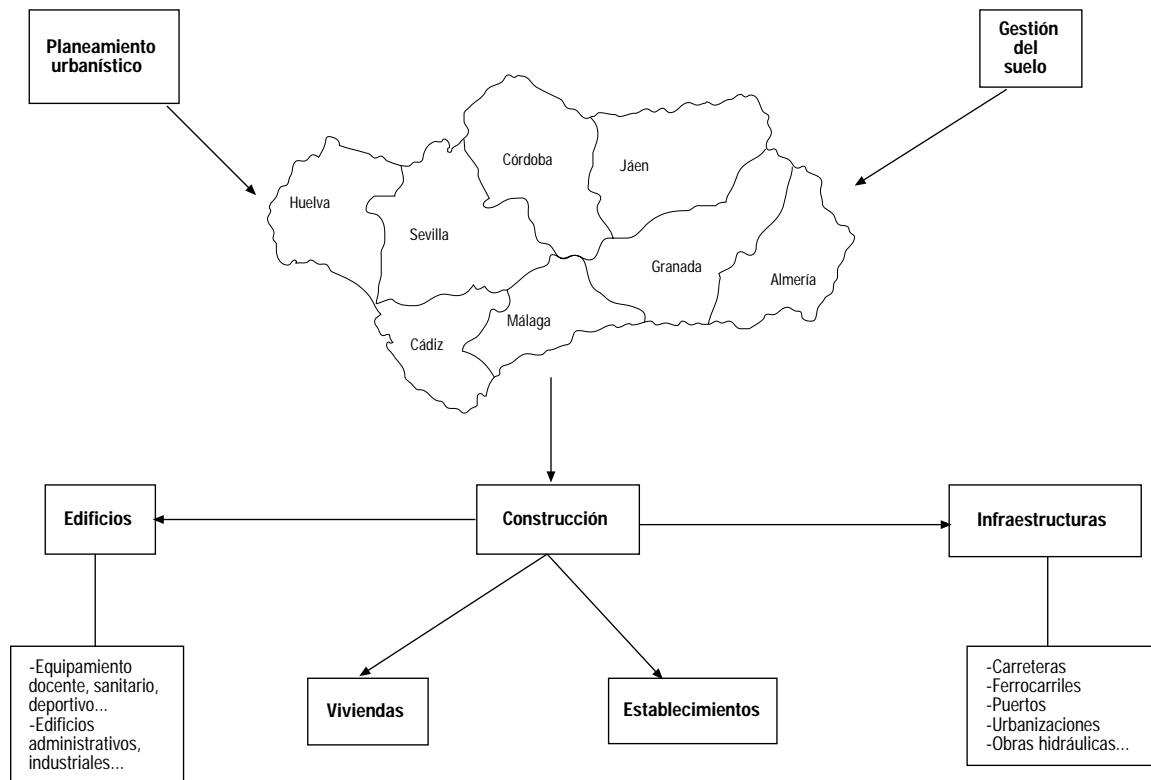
Planeamiento urbanístico

Gestión del suelo

Córdoba
Jáen
Huelva
Sevilla
Granada
Almería
Málaga
Cádiz

Edificios

Construcción

Infraestructuras

-Equipamiento docente, sanitario, deportivo...
-Edificios administrativos, industriales...

Viviendas

Establecimientos

-Carreteras
-Ferrocarriles
-Puertos
-Urbanizaciones
-Obras hidráulicas...